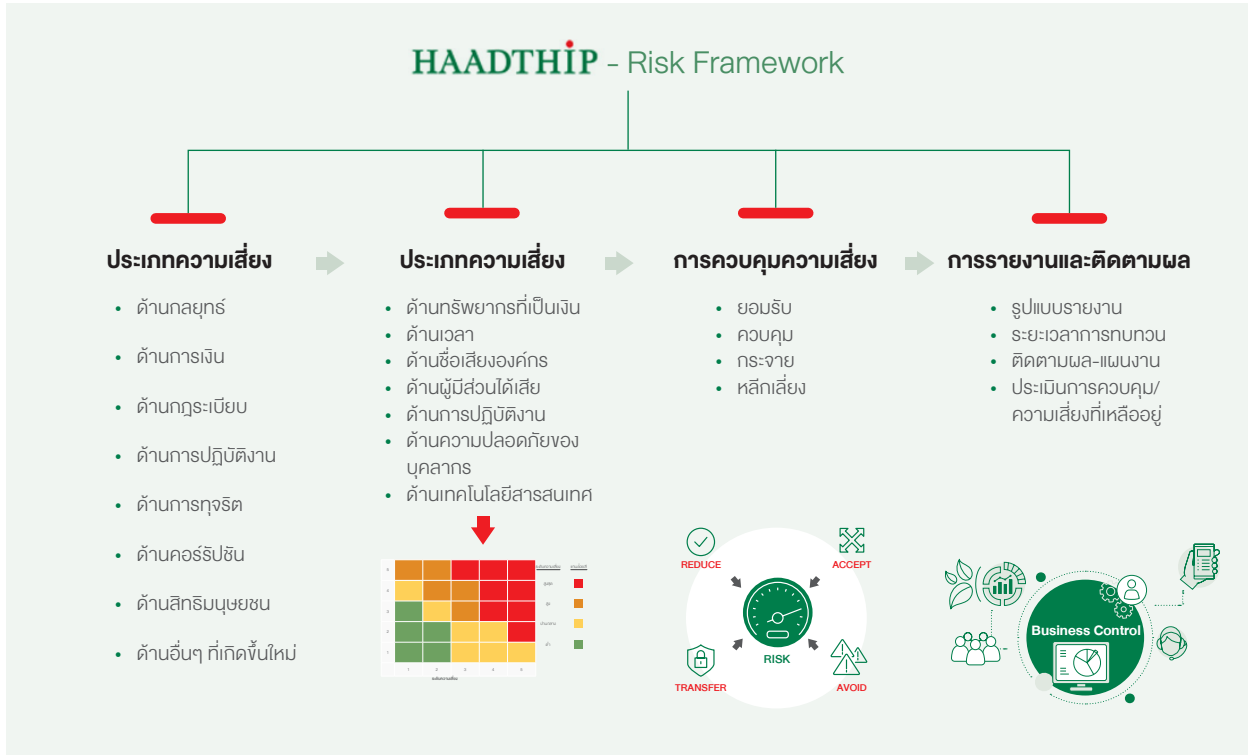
HAADTHIP - Risk Framework

ประเภทความเสี่ยง

- ด้านกลยุทธ์
- ด้านการเงิน
- ด้านกฎระเบียบ
- ด้านการปฏิบัติงาน
- ด้านการทุจริต
- ด้านคอร์รัปชัน
- ด้านสิทธิมนุษยชน
- ด้านอื่นๆ ที่เกิดขึ้นใหม่

ประเภทความเสี่ยง

- ด้านทรัพยากรที่เป็นเงิน
- ด้านเวลา
- ด้านชื่อเสียงองค์กร
- ด้านผู้มีส่วนได้เสีย
- ด้านการปฏิบัติงาน
- ด้านความปลอดภัยของบุคลากร
- ด้านเทคโนโลยีสารสนเทศ

การควบคุมความเสี่ยง

- ยอมรับ
- ควบคุม
- กระจาย
- หลีกเลี่ยง

REDUCE
ACCEPT
RISK
TRANSFER
AVOID

การรายงานและติดตามผล

- รูปแบบรายงาน
- ระยะเวลาการทบทวน
- ติดตามผล-แผนงาน
- ประเมินการควบคุม/ความเสี่ยงที่เหลืออยู่

Business Control